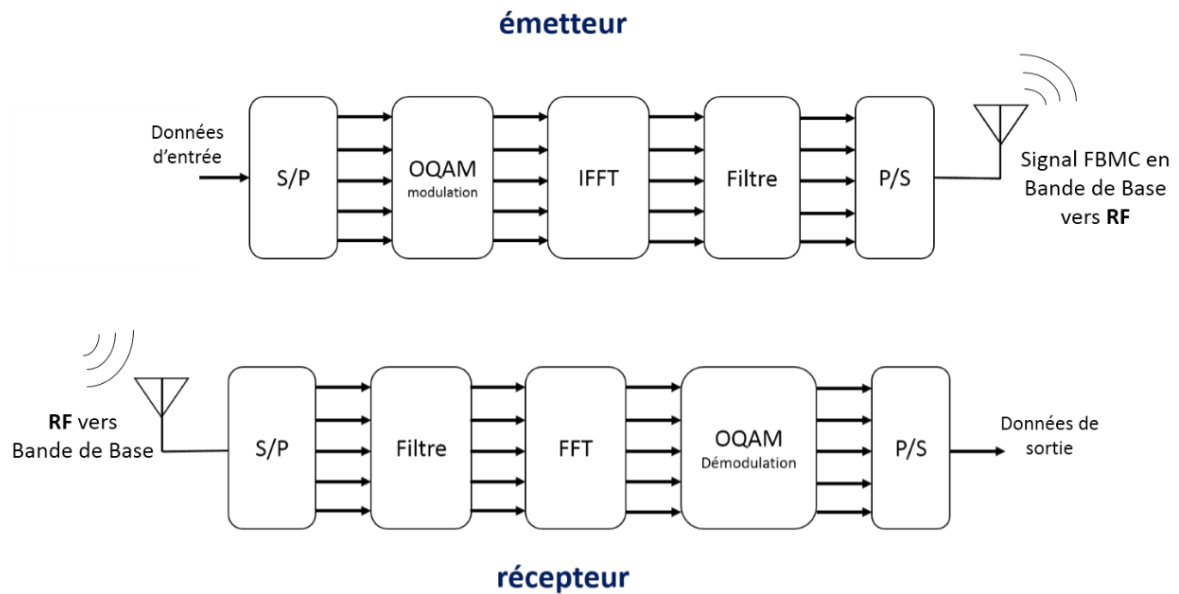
émetteur

Données d'entrée

S/P

OQAM modulation

IFFT

Filtre

P/S

Signal FBMC en Bande de Base vers **RF**

**RF** vers Bande de Base

S/P

Filtre

FFT

OQAM Démodulation

P/S

Données de sortie

récepteur